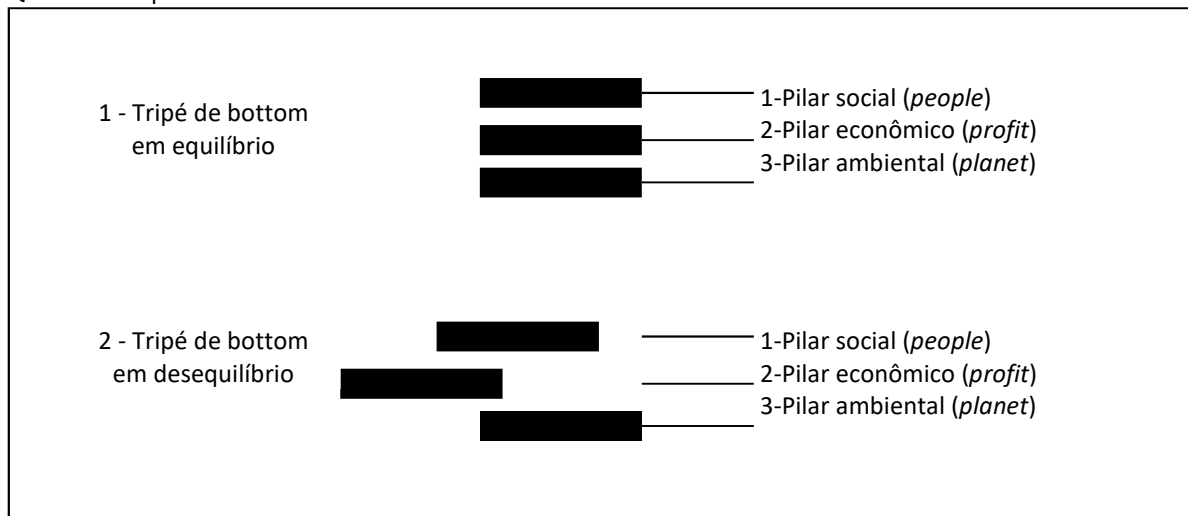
1 - Tripé de bottom em equilíbrio

1-Pilar social (*people*)
2-Pilar econômico (*profit*)
3-Pilar ambiental (*planet*)

2 - Tripé de bottom em desequilíbrio

1-Pilar social (*people*)
2-Pilar econômico (*profit*)
3-Pilar ambiental (*planet*)